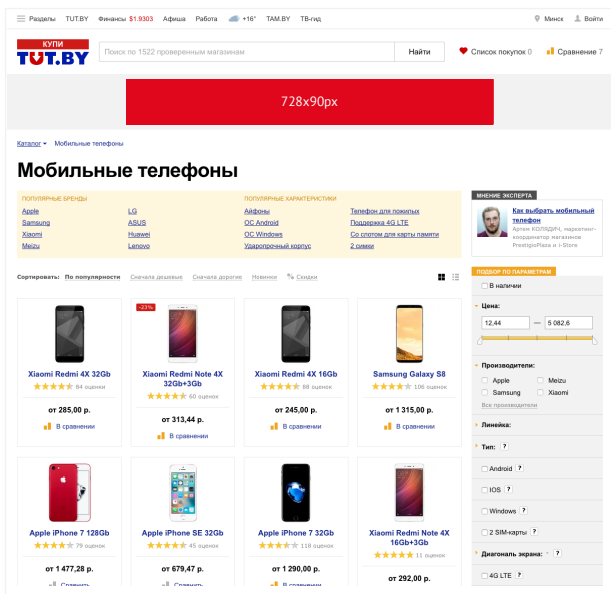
Разделы TUT.BY Финансы $1.9303 Афиша Работа +16° TAM.BY ТВ-гид Минск Войти

КУПИ TUT.BY

Поиск по 1522 проверенным магазинам Найти

Список покупок 0 Сравнение 7

728x90px

Каталог Мобильные телефоны

Мобильные телефоны

ПОПУЛЯРНЫЕ БРЕНДЫ
Apple LG
Samsung ASUS
Xiaomi Huawei
Meizu Lenovo

ПОПУЛЯРНЫЕ ХАРАКТЕРИСТИКИ
Айфоны Телефон для пожилых
ОС Android Поддержка 4G LTE
ОС Windows Со слотом для карты памяти
Ударопрочный корпус 2 симки

МНЕНИЕ ЭКСПЕРТА
Как выбрать мобильный телефон
Артем КОЛЯДИЧ, маркетинг-координатор магазинов PrestigioPlaza и i-Store

Сортировать: По популярности Сначала дешевые Сначала дорогие Новинки Скидки

ПОДБОР ПО ПАРАМЕТРАМ
В наличии
Цена:
12,44 — 5 082,6
Производители:
Apple Meizu
Samsung Xiaomi
Все производители
Линейка:
Тип: ?
Android ?
IOS ?
Windows ?
2 SIM-карты ?
Диагональ экрана: ?
4G LTE ?

Xiaomi Redmi 4X 32Gb
84 оценки
от 285,00 р.
В сравнении

-23%
Xiaomi Redmi Note 4X 32Gb+3Gb
60 оценок
от 313,44 р.
В сравнении

Xiaomi Redmi 4X 16Gb
88 оценок
от 245,00 р.
В сравнении

Samsung Galaxy S8
106 оценок
от 1 315,00 р.
В сравнении

Apple iPhone 7 128Gb
79 оценок
от 1 477,28 р.
Сравнить

Apple iPhone SE 32Gb
45 оценок
от 679,47 р.
Сравнить

Apple iPhone 7 32Gb
118 оценок
от 1 290,00 р.
Сравнить

Xiaomi Redmi Note 4X 16Gb+3Gb
11 оценок
от 292,00 р.